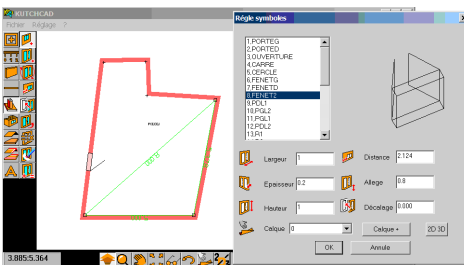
KUTCHCAD
Fichier Réglage ?
3.885:5.364
Régle symboles
1.PORTEG
2.PORTED
3.OUVERTURE
4.CARRE
5.CERCLE
6.FENETG
7.FENETD
8.FENET2
9.PDL1
10.PGL2
11.PGL1
12.PDL2
13.P1
Largeur 1
Distance 2.124
Epaisseur 0.2
Allege 0.8
Hauteur 1
Décalage 0.000
Calque 0
Calque +
2D 3D
OK
Annule